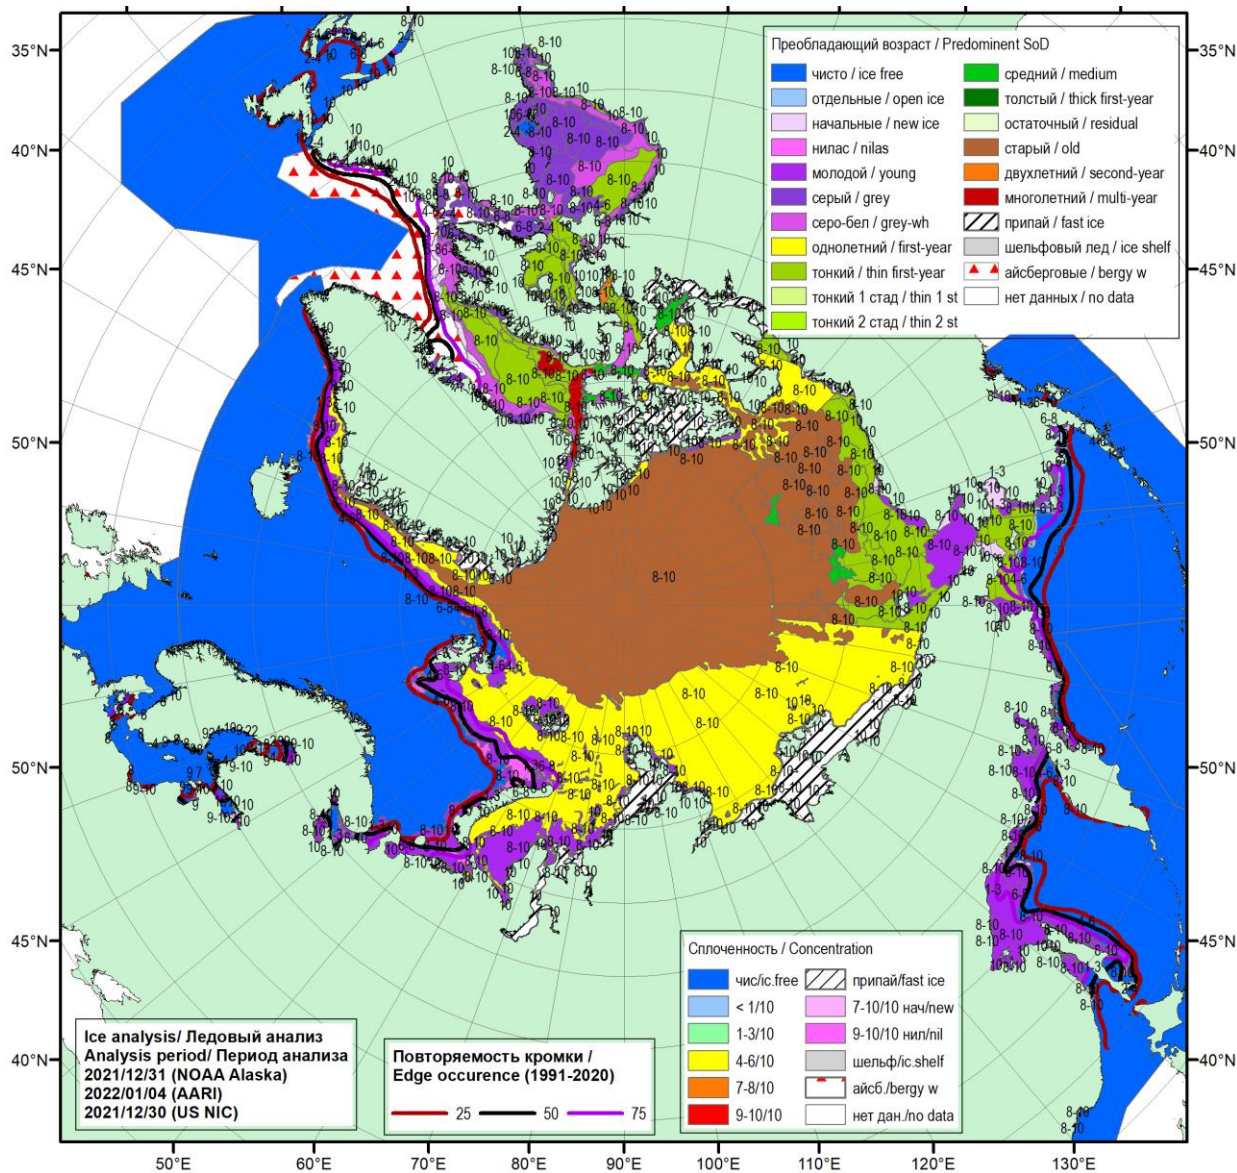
Преобладающий возраст / Predominent SoD

| | | | |
|---|---|---|---|
| | чисто / ice free | | средний / medium |
| | отдельные / open ice | | толстый / thick first-year |
| | начальные / new ice | | остаточный / residual |
| | нилас / nilas | | старый / old |
| | молодой / young | | двухлетний / second-year |
| | серый / grey | | многолетний / multi-year |
| | серо-бел / grey-wh | | припай / fast ice |
| | однолетний / first-year | | шельфовый лед / ice shelf |
| | тонкий / thin first-year | | айсберговые / bergy w |
| | тонкий 1 стад / thin 1 st | | нет данных / no data |
| | тонкий 2 стад / thin 2 st | | |

Сплоченность / Concentration

| | | | |
|---|---|---|---|
| | чис/ic.free | | припай/fast ice |
| | < 1/10 | | 7-10/10 нач/new |
| | 1-3/10 | | 9-10/10 нил/nil |
| | 4-6/10 | | шельф/ic.shelf |
| | 7-8/10 | | айсб./bergy w |
| | 9-10/10 | | нет дан./no data |

Ice analysis/ Ледовый анализ
Analysis period/ Период анализа
2021/12/31 (NOAA Alaska)
2022/01/04 (AARI)
2021/12/30 (US NIC)

Повторяемость кромки /
Edge occurence (1991-2020)
25 50 75

35°N 40°N 45°N 50°N 50°N 45°N 40°N
35°N 40°N 45°N 50°N 50°N 45°N 40°N
50°E 60°E 70°E 80°E 90°E 100°E 110°E 120°E 130°E

8-10 10 8-10 10 8-10 8-10 10 8-10 10 8-10 1-3 6-8 8-10 10 8-10